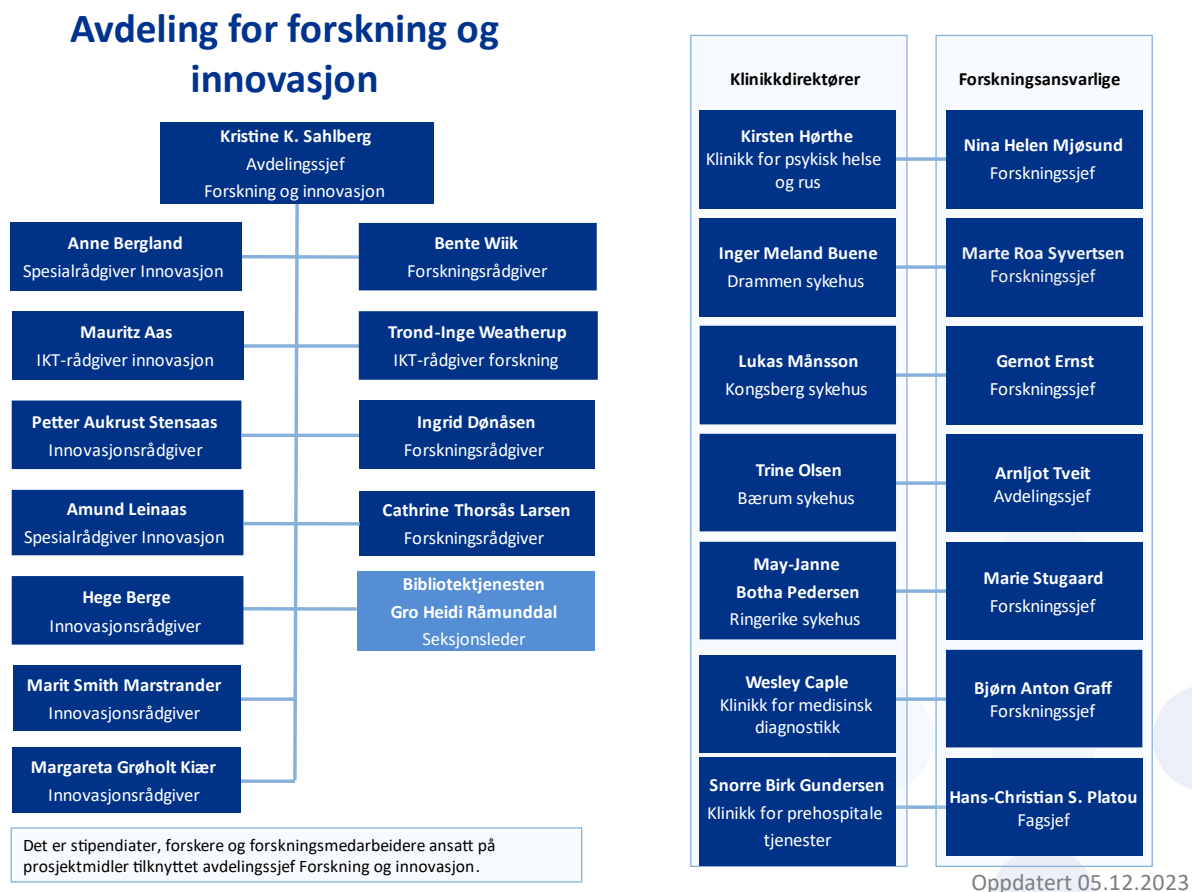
Avdeling for forskning og innovasjon

Kristine K. Sahlberg
Avdelingssjef
Forskning og innovasjon

Anne Bergland
Spesialrådgiver Innovasjon

Bente Wiik
Forskningsrådgiver

Mauritz Aas
IKT-rådgiver innovasjon

Trond-Inge Weatherup
IKT-rådgiver forskning

Petter Aukrust Stensaas
Innovasjonsrådgiver

Ingrid Dønåsen
Forskningsrådgiver

Amund Leinaas
Spesialrådgiver Innovasjon

Cathrine Thorsås Larsen
Forskningsrådgiver

Hege Berge
Innovasjonsrådgiver

Bibliotektjenesten
Gro Heidi Råmunddal
Seksjonsleder

Marit Smith Marstrander
Innovasjonsrådgiver

Margareta Grøholt Kiær
Innovasjonsrådgiver

Det er stipendiater, forskere og forskningsmedarbeidere ansatt på prosjektmidler tilknyttet avdelingssjef Forskning og innovasjon.

Klinikkdirektører

Kirsten Hørthe
Klinikk for psykisk helse og rus

Inger Meland Buene
Drammen sykehus

Lukas Månsson
Kongsberg sykehus

Trine Olsen
Bærum sykehus

May-Janne Botha Pedersen
Ringerike sykehus

Wesley Caple
Klinikk for medisinsk diagnostikk

Snorre Birk Gundersen
Klinikk for prehospitale tjenester

Forskningsansvarlige

Nina Helen Mjøsund
Forskningssjef

Marte Roa Syvertsen
Forskningssjef

Gernot Ernst
Forskningssjef

Arnljot Tveit
Avdelingssjef

Marie Stugaard
Forskningssjef

Bjørn Anton Graff
Forskningssjef

Hans-Christian S. Platou
Fagsjef

Oppdatert 05.12.2023